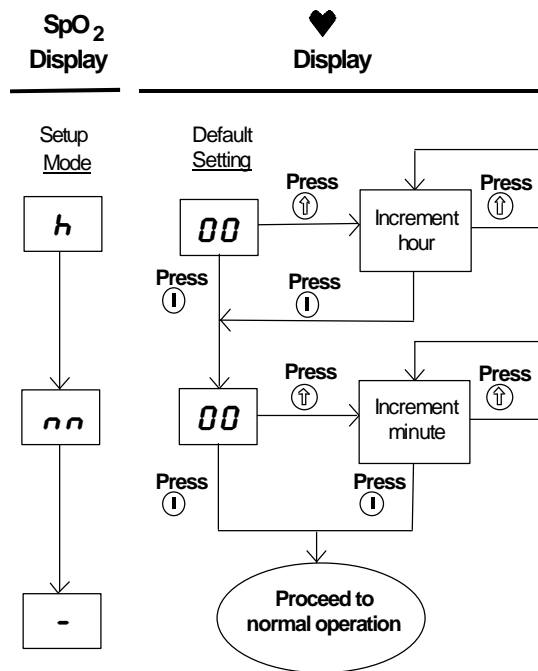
$SpO_2$ Display

♥ Display

Setup Mode

Default Setting

h

00

Press ⇧

Increment hour

Press ⇧

Press I

Press I

nn

00

Press ⇧

Increment minute

Press ⇧

Press I

Press I

-

Proceed to normal operation